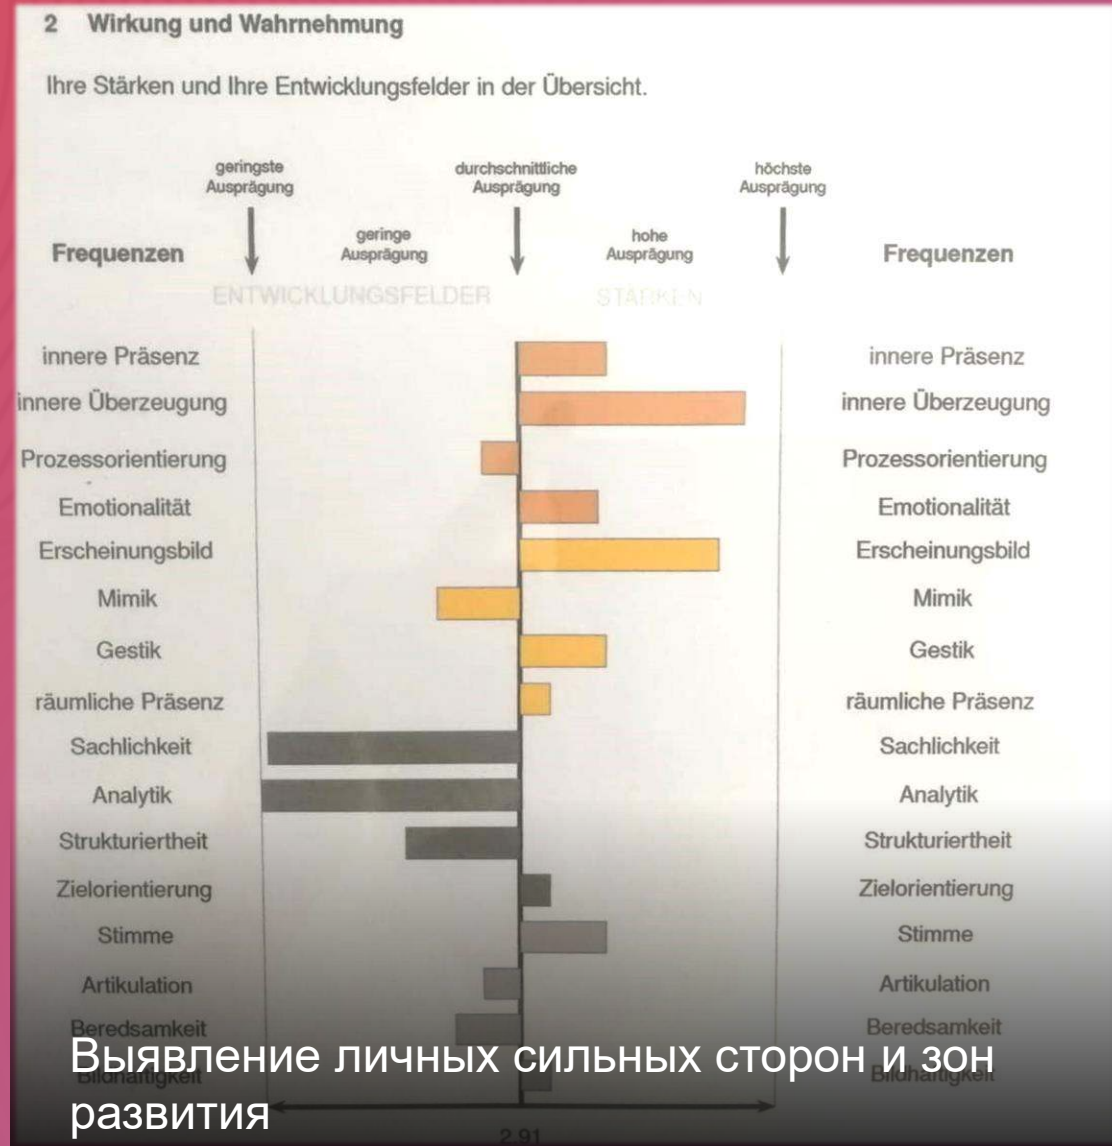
2 Wirkung und Wahrnehmung

Ihre Stärken und Ihre Entwicklungsfelder in der Übersicht.

geringste Ausprägung

durchschnittliche Ausprägung

höchste Ausprägung

Frequenzen

geringe Ausprägung

hohe Ausprägung

Frequenzen

ENTWICKLUNGSFELDER

STÄRKEN

| innere Präsenz | innere Präsenz |
|---|---|
| innere Überzeugung | innere Überzeugung |
| Prozessorientierung | Prozessorientierung |
| Emotionalität | Emotionalität |
| Erscheinungsbild | Erscheinungsbild |
| Mimik | Mimik |
| Gestik | Gestik |
| räumliche Präsenz | räumliche Präsenz |
| Sachlichkeit | Sachlichkeit |
| Analytik | Analytik |
| Strukturiertheit | Strukturiertheit |
| Zielorientierung | Zielorientierung |
| Stimme | Stimme |
| Artikulation | Artikulation |
| Beredsamkeit | Beredsamkeit |
| Bildhaftigkeit | Bildhaftigkeit |

2,91

Выявление личных сильных сторон и зон развития